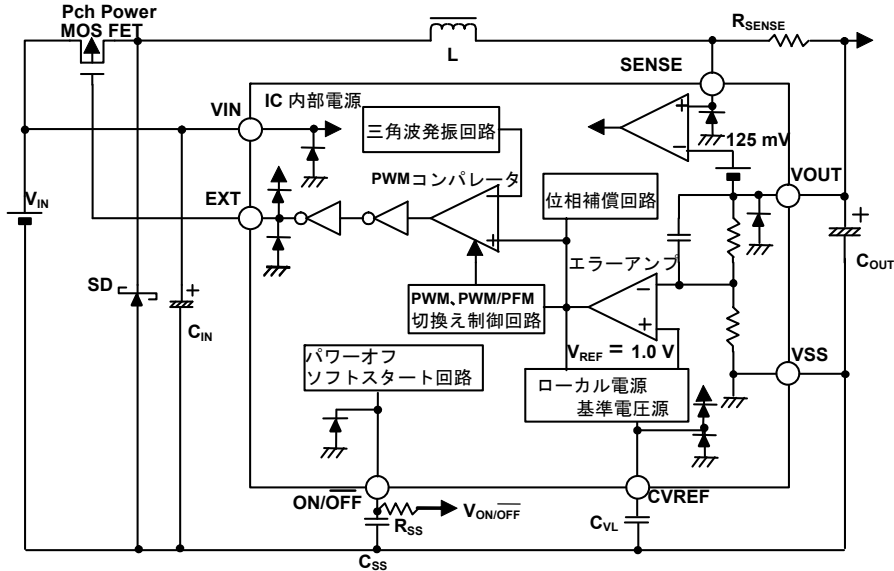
Pch Power MOS FET

L

$R_{SENSE}$

SENSE

IC 内部電源

VIN

三角波発振回路

125 mV

PWMコンパレータ

VOUT

EXT

位相補償回路

$V_{IN}$

エラーアンプ

$C_{OUT}$

SD

$C_{IN}$

PWM、PWM/PFM 切換え制御回路

$V_{REF}$ = 1.0 V

VSS

パワーオフ ソフトスタート回路

ローカル電源 基準電圧源

ON/$\overline{OFF}$

$R_{SS}$

$V_{ON/\overline{OFF}}$

CVREF

$C_{VL}$

$C_{SS}$